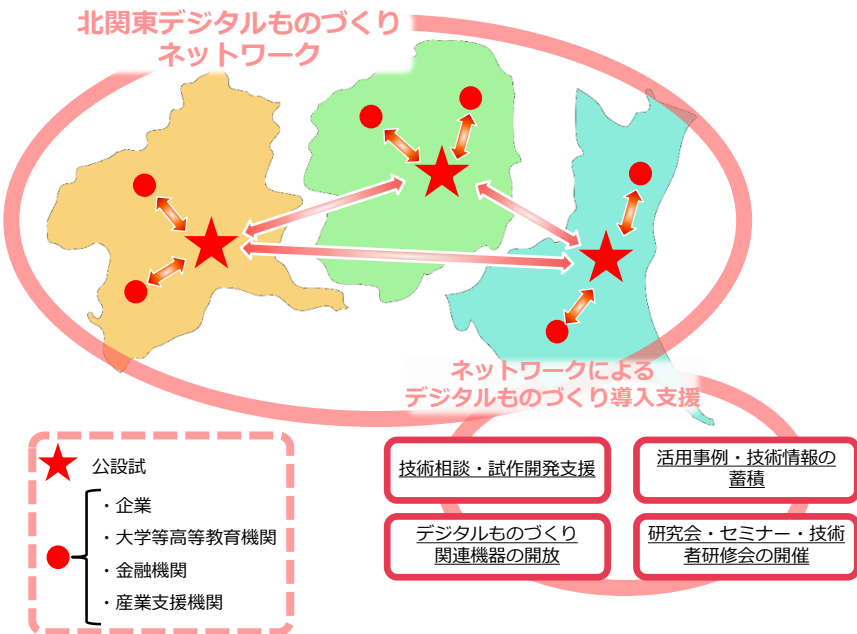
北関東デジタルものづくりネットワーク

ネットワークによるデジタルものづくり導入支援

公設試

・企業
・大学等高等教育機関
・金融機関
・産業支援機関

技術相談・試作開発支援

活用事例・技術情報の蓄積

デジタルものづくり関連機器の開放

研究会・セミナー・技術者研修会の開催